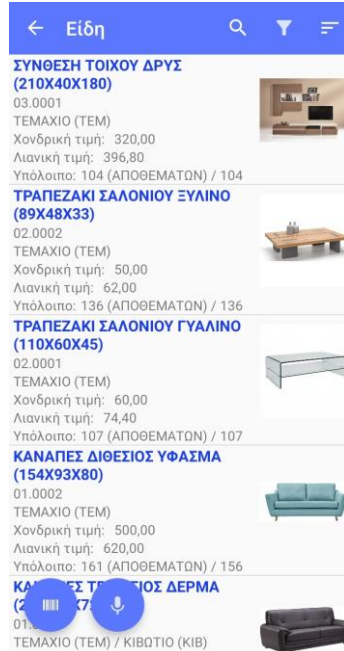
← Είδη

ΣΥΝΘΕΣΗ ΤΟΙΧΟΥ ΔΡΥΣ (210X40X180)
03.0001
ΤΕΜΑΧΙΟ (ΤΕΜ)
Χονδρική τιμή: 320,00
Λιανική τιμή: 396,80
Υπόλοιπο: 104 (ΑΠΟΘΕΜΑΤΩΝ) / 104

ΤΡΑΠΕΖΑΚΙ ΣΑΛΟΝΙΟΥ ΞΥΛΙΝΟ (89X48X33)
02.0002
ΤΕΜΑΧΙΟ (ΤΕΜ)
Χονδρική τιμή: 50,00
Λιανική τιμή: 62,00
Υπόλοιπο: 136 (ΑΠΟΘΕΜΑΤΩΝ) / 136

ΤΡΑΠΕΖΑΚΙ ΣΑΛΟΝΙΟΥ ΓΥΑΛΙΝΟ (110X60X45)
02.0001
ΤΕΜΑΧΙΟ (ΤΕΜ)
Χονδρική τιμή: 60,00
Λιανική τιμή: 74,40
Υπόλοιπο: 107 (ΑΠΟΘΕΜΑΤΩΝ) / 107

ΚΑΝΑΠΕΣ ΔΙΘΕΣΙΟΣ ΥΦΑΣΜΑ (154X93X80)
01.0002
ΤΕΜΑΧΙΟ (ΤΕΜ)
Χονδρική τιμή: 500,00
Λιανική τιμή: 620,00
Υπόλοιπο: 161 (ΑΠΟΘΕΜΑΤΩΝ) / 156

ΚΑ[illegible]ΕΣ ΤΡ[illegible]ΙΟΣ ΔΕΡΜΑ (2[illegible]X7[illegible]
01.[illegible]
ΤΕΜΑΧΙΟ (ΤΕΜ) / ΚΙΒΩΤΙΟ (ΚΙΒ)